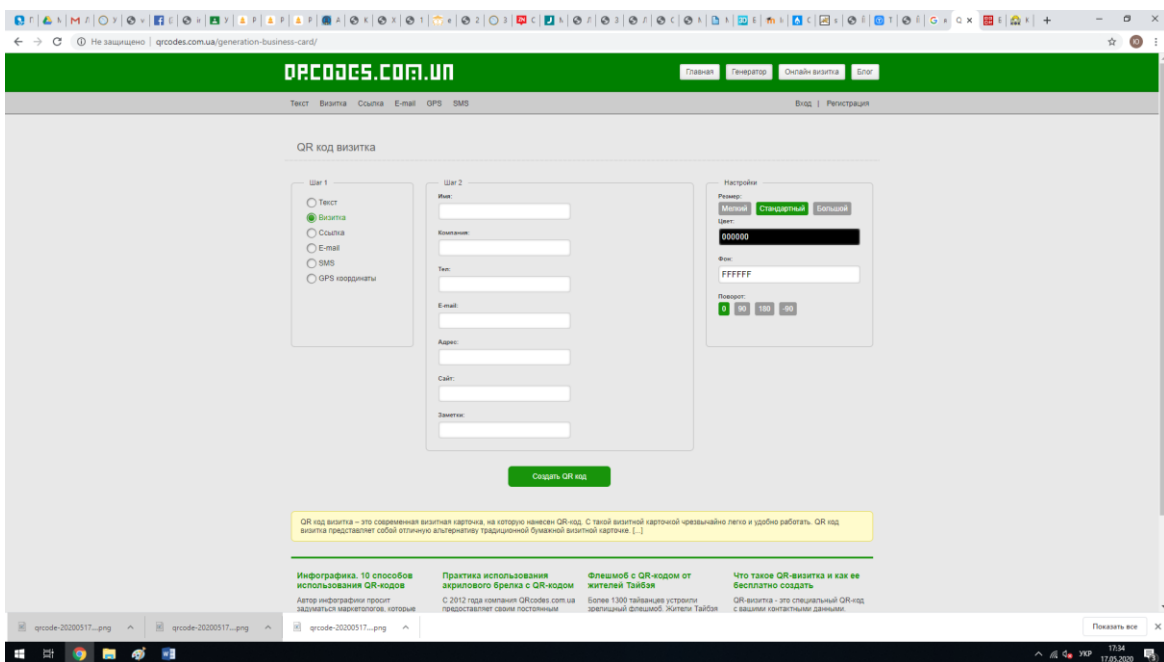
Не защищено | qrcodes.com.ua/generation-business-card/

QRCODES.COM.UA

Главная | Генератор | Онлайн визитка | Блог

Текст Визитка Ссылка E-mail GPS SMS

Вход | Регистрация

QR код визитка

Шаг 1
Текст
Визитка
Ссылка
E-mail
SMS
GPS координаты

Шаг 2
Имя:
Компания:
Тел:
E-mail:
Адрес:
Сайт:
Заметки:

Настройки
Размер:
Мелкий | Стандартный | Большой
Цвет:
000000
Фон:
FFFFFF
Поворот:
0 | 90 | 180 | -90

Создать QR код

QR код визитка – это современная визитная карточка, на которую нанесен QR-код. С такой визитной карточкой чрезвычайно легко и удобно работать. QR код визитка представляет собой отличную альтернативу традиционной бумажной визитной карточке. [...]

Инфографика. 10 способов использования QR-кодов
Автор инфографики просит задуматься маркетологов, которые

Практика использования акрилового брелка с QR-кодом
С 2012 года компания QRcodes.com.ua предоставляет своим постоянным

Флешмоб с QR-кодом от жителей Тайбэя
Более 1300 тайванцев устроили зрелищный флешмоб. Жители Тайбэя

Что такое QR-визитка и как ее бесплатно создать
QR-визитка - это специальный QR-код с вашими контактными данными.

qrcode-20200517....png
qrcode-20200517....png
qrcode-20200517....png
Показать все

УКР 17:34 17.05.2020